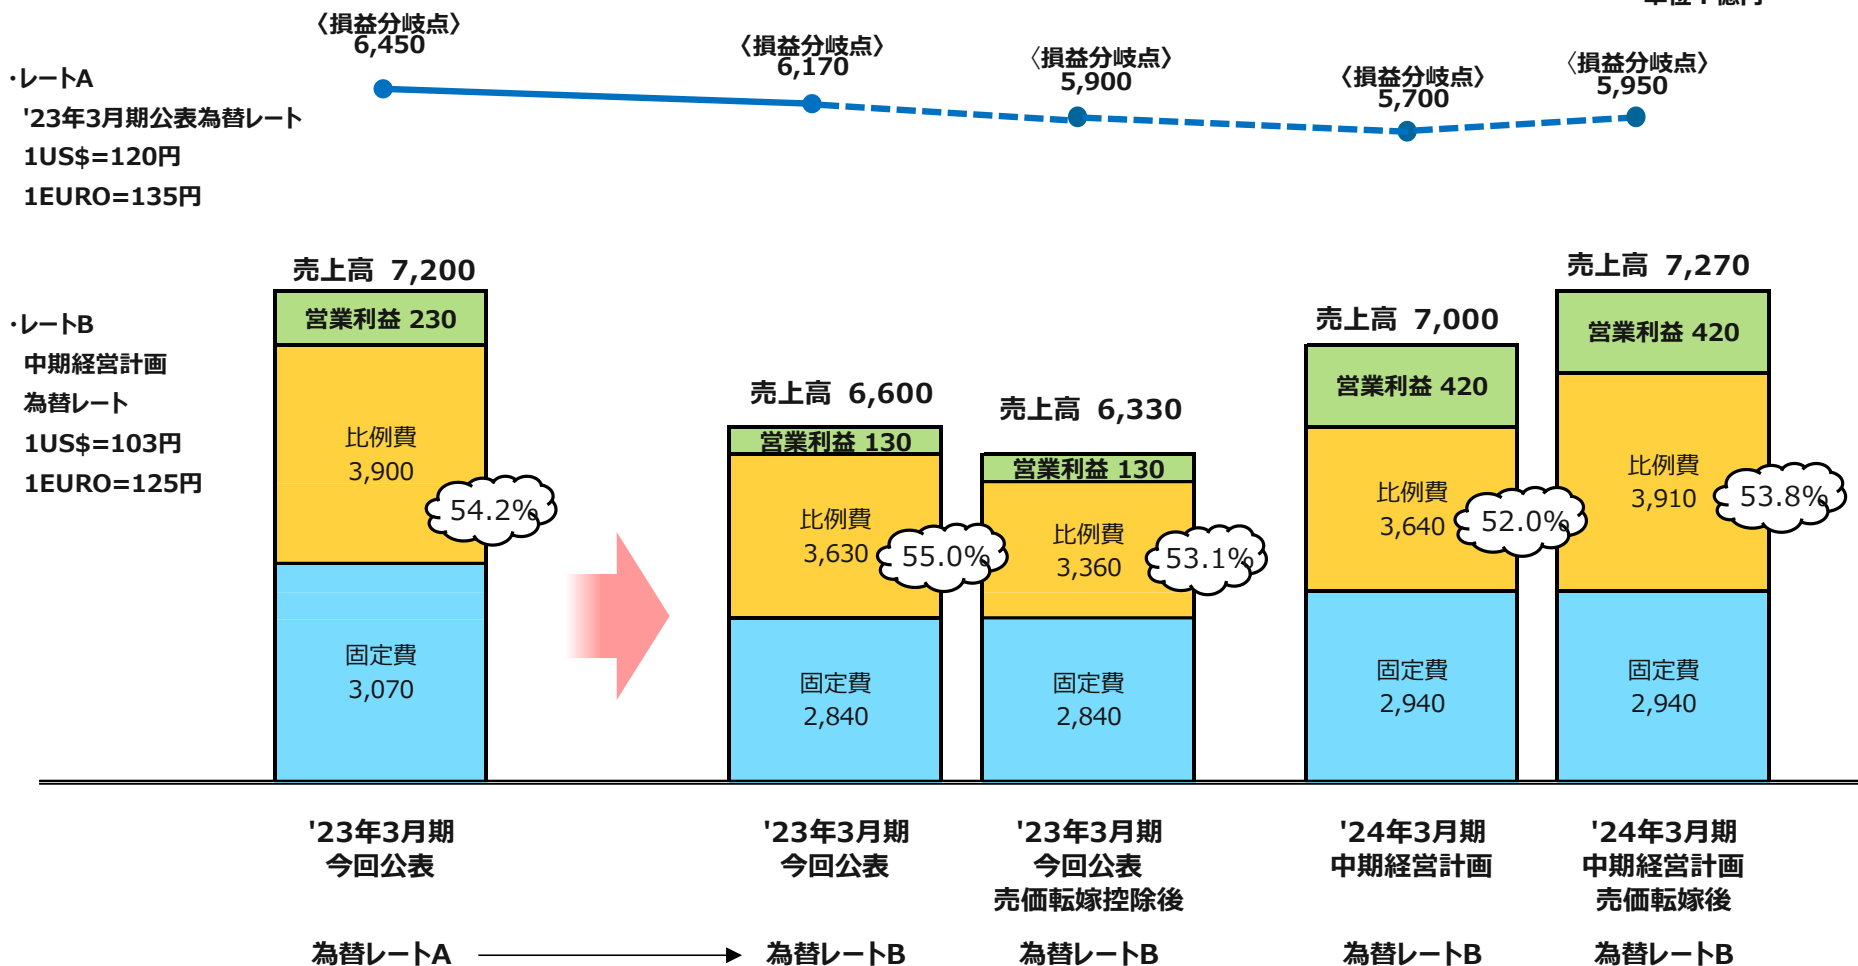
〈損益分岐点〉 6,450

〈損益分岐点〉 6,170

〈損益分岐点〉 5,900

〈損益分岐点〉 5,700

〈損益分岐点〉 5,950

・レートA
'23年3月期公表為替レート
1US$=120円
1EURO=135円

・レートB
中期経営計画
為替レート
1US$=103円
1EURO=125円

売上高 7,200
営業利益 230
比例費 3,900
54.2%
固定費 3,070

売上高 6,600
営業利益 130
比例費 3,630
55.0%
固定費 2,840

売上高 6,330
営業利益 130
比例費 3,360
53.1%
固定費 2,840

売上高 7,000
営業利益 420
比例費 3,640
52.0%
固定費 2,940

売上高 7,270
営業利益 420
比例費 3,910
53.8%
固定費 2,940

'23年3月期
今回公表

'23年3月期
今回公表

'23年3月期
今回公表
売価転嫁控除後

'24年3月期
中期経営計画

'24年3月期
中期経営計画
売価転嫁後

為替レートA
為替レートB
為替レートB
為替レートB
為替レートB